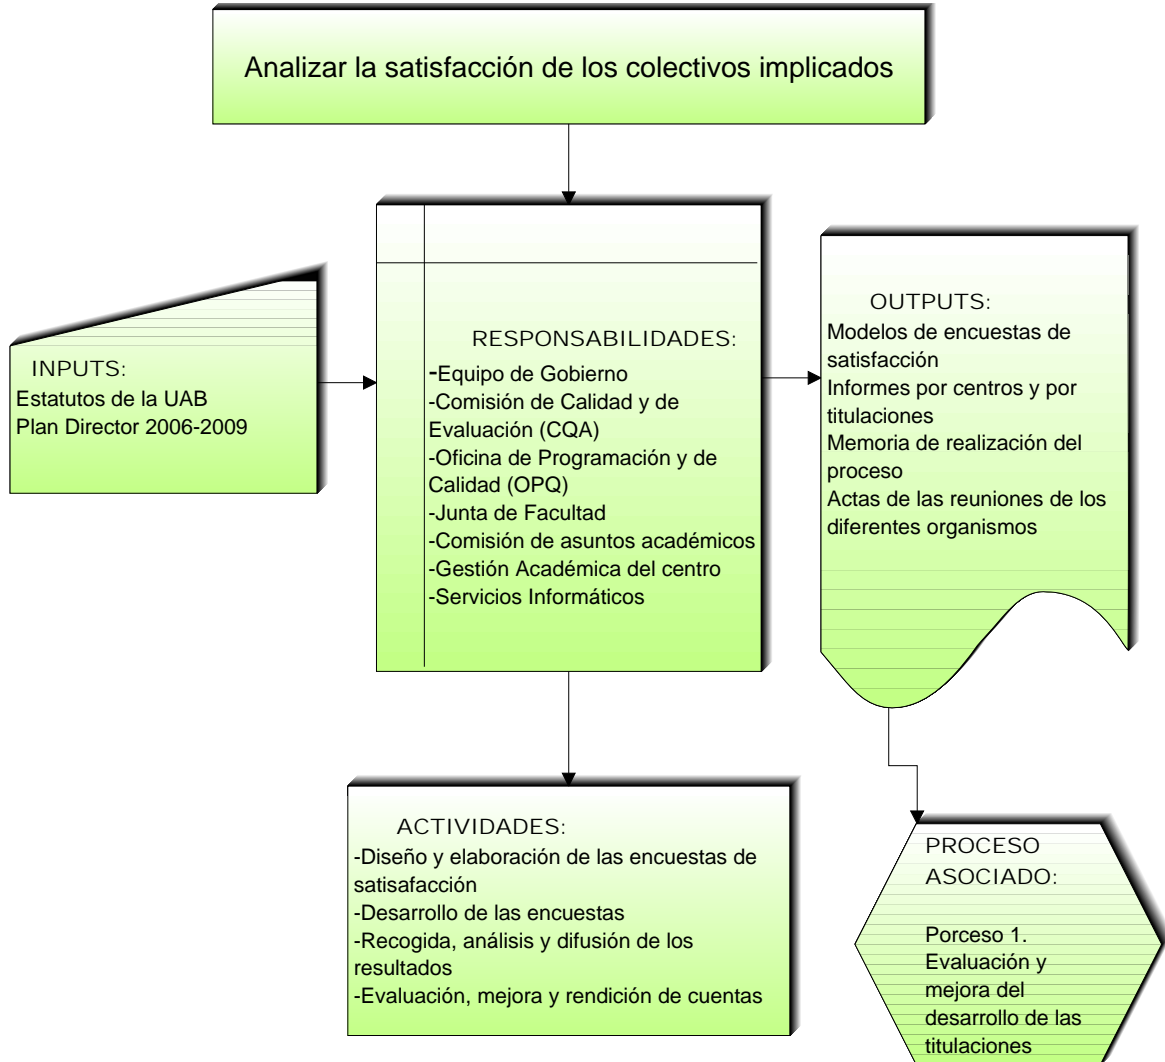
Analizar la satisfacción de los colectivos implicados

INPUTS:
Estatutos de la UAB
Plan Director 2006-2009

RESPONSABILIDADES:
-Equipo de Gobierno
-Comisión de Calidad y de Evaluación (CQA)
-Oficina de Programación y de Calidad (OPQ)
-Junta de Facultad
-Comisión de asuntos académicos
-Gestión Académica del centro
-Servicios Informáticos

OUTPUTS:
Modelos de encuestas de satisfacción
Informes por centros y por titulaciones
Memoria de realización del proceso
Actas de las reuniones de los diferentes organismos

ACTIVIDADES:
-Diseño y elaboración de las encuestas de satisafacción
-Desarrollo de las encuestas
-Recogida, análisis y difusión de los resultados
-Evaluación, mejora y rendición de cuentas

PROCESO ASOCIADO:
Porceso 1. Evaluación y mejora del desarrollo de las titulaciones